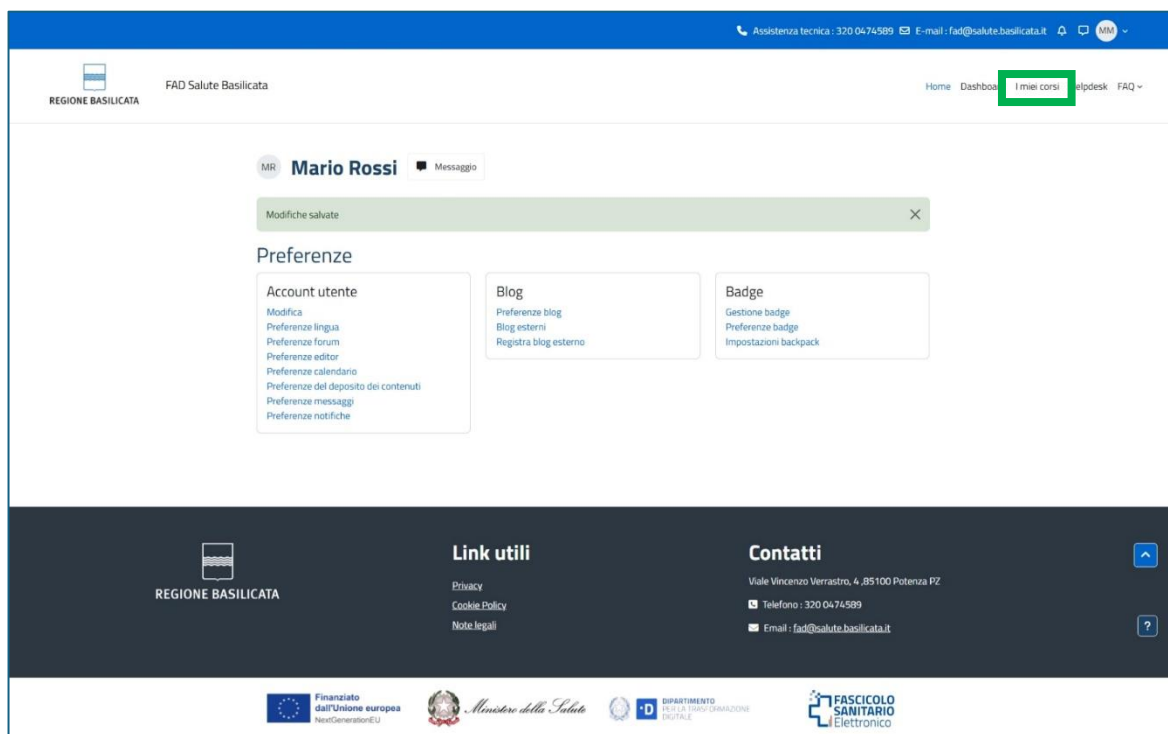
Assistenza tecnica : 320 0474589 E-mail : fad@salute.basilicata.it MM

REGIONE BASILICATA

FAD Salute Basilicata

Home Dashboa I miei corsi elpdesk FAQ

MR Mario Rossi Messaggio

Modifiche salvate

Preferenze

Account utente
Modifica
Preferenze lingua
Preferenze forum
Preferenze editor
Preferenze calendario
Preferenze del deposito dei contenuti
Preferenze messaggi
Preferenze notifiche

Blog
Preferenze blog
Blog esterni
Registra blog esterno

Badge
Gestione badge
Preferenze badge
Impostazioni backpack

REGIONE BASILICATA

Link utili
Privacy
Cookie Policy
Note legali

Contatti
Viale Vincenzo Verrastro, 4 ,85100 Potenza PZ
Telefono : 320 0474589
Email : fad@salute.basilicata.it

?

Finanziato dall'Unione europea NextGenerationEU

Ministero della Salute

DIPARTIMENTO PER LA TRASFORMAZIONE DIGITALE

FASCICOLO SANITARIO Elettronico